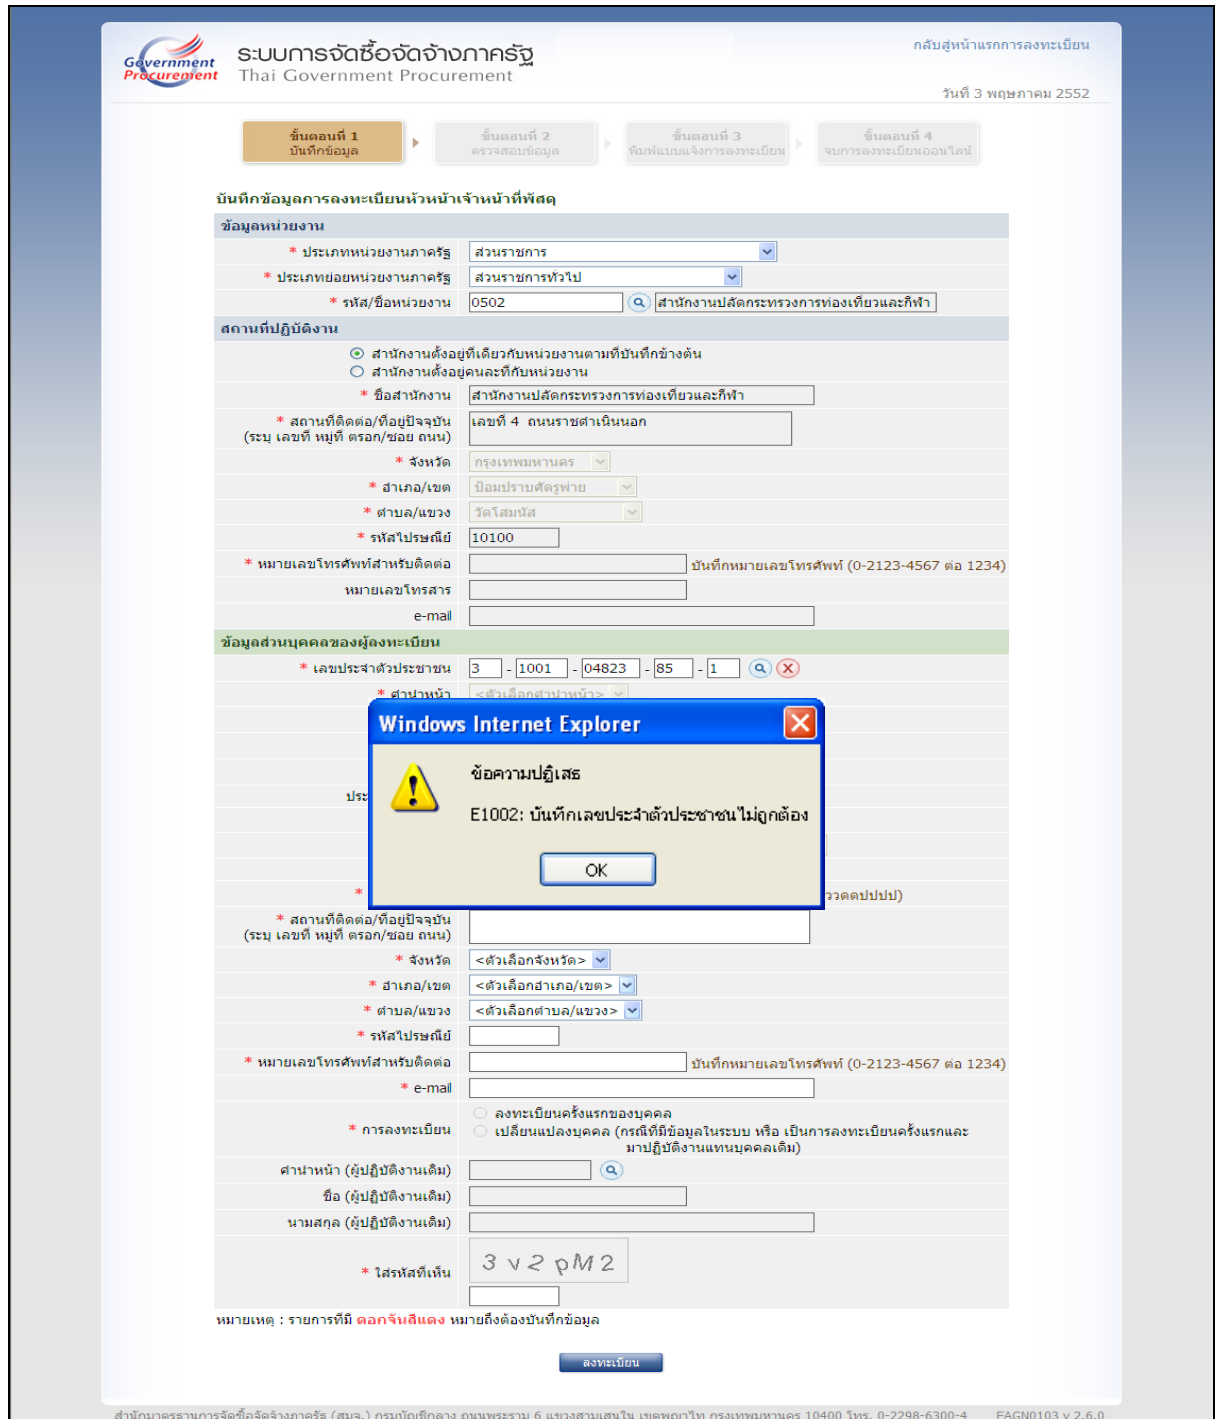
Government Procurement

ระบบการจัดซื้อจัดจ้างภาครัฐ
Thai Government Procurement

กลับสู่หน้าแรกการลงทะเบียน

วันที่ 3 พฤษภาคม 2552

ขั้นตอนที่ 1 บันทึกข้อมูล

ขั้นตอนที่ 2 ตรวจสอบข้อมูล

ขั้นตอนที่ 3 พิมพ์แบบแจ้งการลงทะเบียน

ขั้นตอนที่ 4 จบการลงทะเบียนออนไลน์

บันทึกข้อมูลการลงทะเบียนหัวหน้าเจ้าหน้าที่พัสดุ

ข้อมูลหน่วยงาน

* ประเภทหน่วยงานภาครัฐ ส่วนราชการ

* ประเภทย่อยหน่วยงานภาครัฐ ส่วนราชการทั่วไป

* รหัส/ชื่อหน่วยงาน 0502 สำนักงานปลัดกระทรวงการท่องเที่ยวและกีฬา

สถานที่ปฏิบัติงาน

สำนักงานตั้งอยู่ที่เดียวกับหน่วยงานตามที่บันทึกข้างต้น

สำนักงานตั้งอยู่คนละที่กับหน่วยงาน

* ชื่อสำนักงาน สำนักงานปลัดกระทรวงการท่องเที่ยวและกีฬา

* สถานที่ติดต่อ/ที่อยู่ปัจจุบัน (ระบุ เลขที่ หมู่ที่ ตรอก/ซอย ถนน) เลขที่ 4 ถนนราชดำเนินนอก

* จังหวัด กรุงเทพมหานคร

* อำเภอ/เขต ป้อมปราบศัตรูพ่าย

* ตำบล/แขวง วัดโสมนัส

* รหัสไปรษณีย์ 10100

* หมายเลขโทรศัพท์สำหรับติดต่อ บันทึกหมายเลขโทรศัพท์ (0-2123-4567 ต่อ 1234)

หมายเลขโทรสาร

e-mail

ข้อมูลส่วนบุคคลของผู้ลงทะเบียน

* เลขประจำตัวประชาชน 3 - 1001 - 04823 - 85 - 1

* คำนำหน้า <ตัวเลือกคำนำหน้า>

ประ

Windows Internet Explorer

ข้อความปฏิเสธ

E1002: บันทึกเลขประจำตัวประชาชนไม่ถูกต้อง

OK

*

วว ดด ปปปป)

* สถานที่ติดต่อ/ที่อยู่ปัจจุบัน (ระบุ เลขที่ หมู่ที่ ตรอก/ซอย ถนน)

* จังหวัด <ตัวเลือกจังหวัด>

* อำเภอ/เขต <ตัวเลือกอำเภอ/เขต>

* ตำบล/แขวง <ตัวเลือกตำบล/แขวง>

* รหัสไปรษณีย์

* หมายเลขโทรศัพท์สำหรับติดต่อ บันทึกหมายเลขโทรศัพท์ (0-2123-4567 ต่อ 1234)

* e-mail

* การลงทะเบียน
ลงทะเบียนครั้งแรกของบุคคล
เปลี่ยนแปลงบุคคล (กรณีที่มีข้อมูลในระบบ หรือ เป็นการลงทะเบียนครั้งแรกและมาปฏิบัติงานแทนบุคคลเดิม)

คำนำหน้า (ผู้ปฏิบัติงานเดิม)

ชื่อ (ผู้ปฏิบัติงานเดิม)

นามสกุล (ผู้ปฏิบัติงานเดิม)

* ใส่รหัสที่เห็น 3 v 2 p M 2

หมายเหตุ : รายการที่มี ดอกจันสีแดง หมายถึงต้องบันทึกข้อมูล

ลงทะเบียน

สำนักมาตรฐานการจัดซื้อจัดจ้างภาครัฐ (สมจ.) กรมบัญชีกลาง ถนนพระราม 6 แขวงสามเสนใน เขตพญาไท กรุงเทพมหานคร 10400 โทร. 0-2298-6300-4 EAGN0103 v 2.6.0